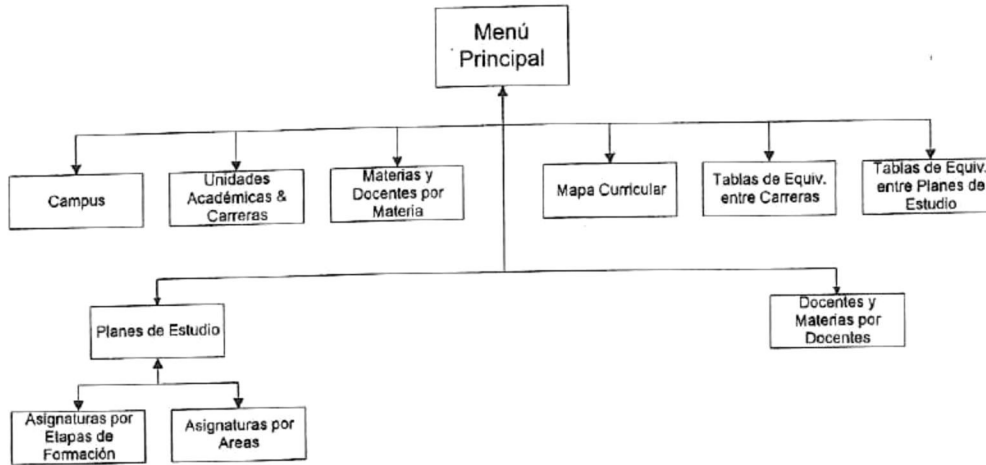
Menú Principal

Campus

Unidades Académicas & Carreras

Materias y Docentes por Materia

Mapa Curricular

Tablas de Equiv. entre Carreras

Tablas de Equiv. entre Planes de Estudio

Planes de Estudio

Docentes y Materias por Docentes

Asignaturas por Etapas de Formación

Asignaturas por Areas